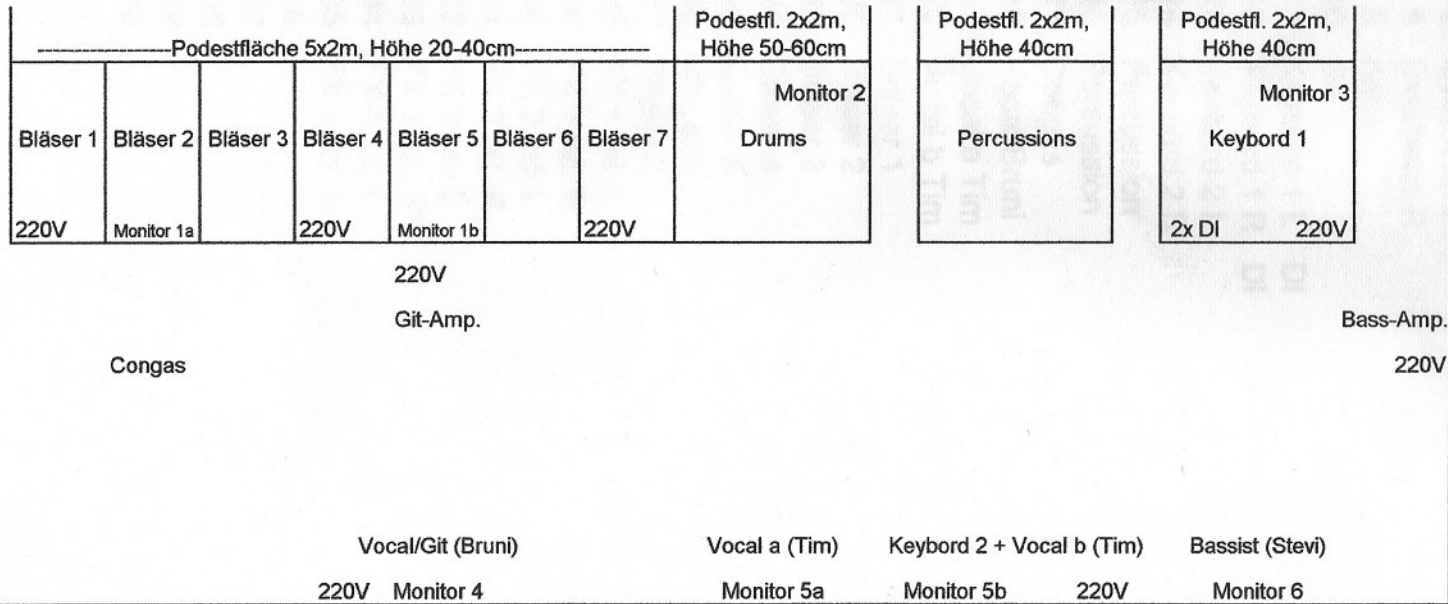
------------------Podestfläche 5x2m, Höhe 20-40cm------------------

Podestfl. 2x2m, Höhe 50-60cm

Podestfl. 2x2m, Höhe 40cm

Podestfl. 2x2m, Höhe 40cm

Bläser 1
220V

Bläser 2
Monitor 1a

Bläser 3

Bläser 4
220V

Bläser 5
Monitor 1b

Bläser 6

Bläser 7
220V

Monitor 2
Drums

Percussions

Monitor 3
Keybord 1
2x DI 220V

220V

Git-Amp.

Bass-Amp.

Congas

220V

Vocal/Git (Bruni)

Vocal a (Tim)

Keybord 2 + Vocal b (Tim)

Bassist (Stevi)

220V Monitor 4

Monitor 5a

Monitor 5b

220V

Monitor 6